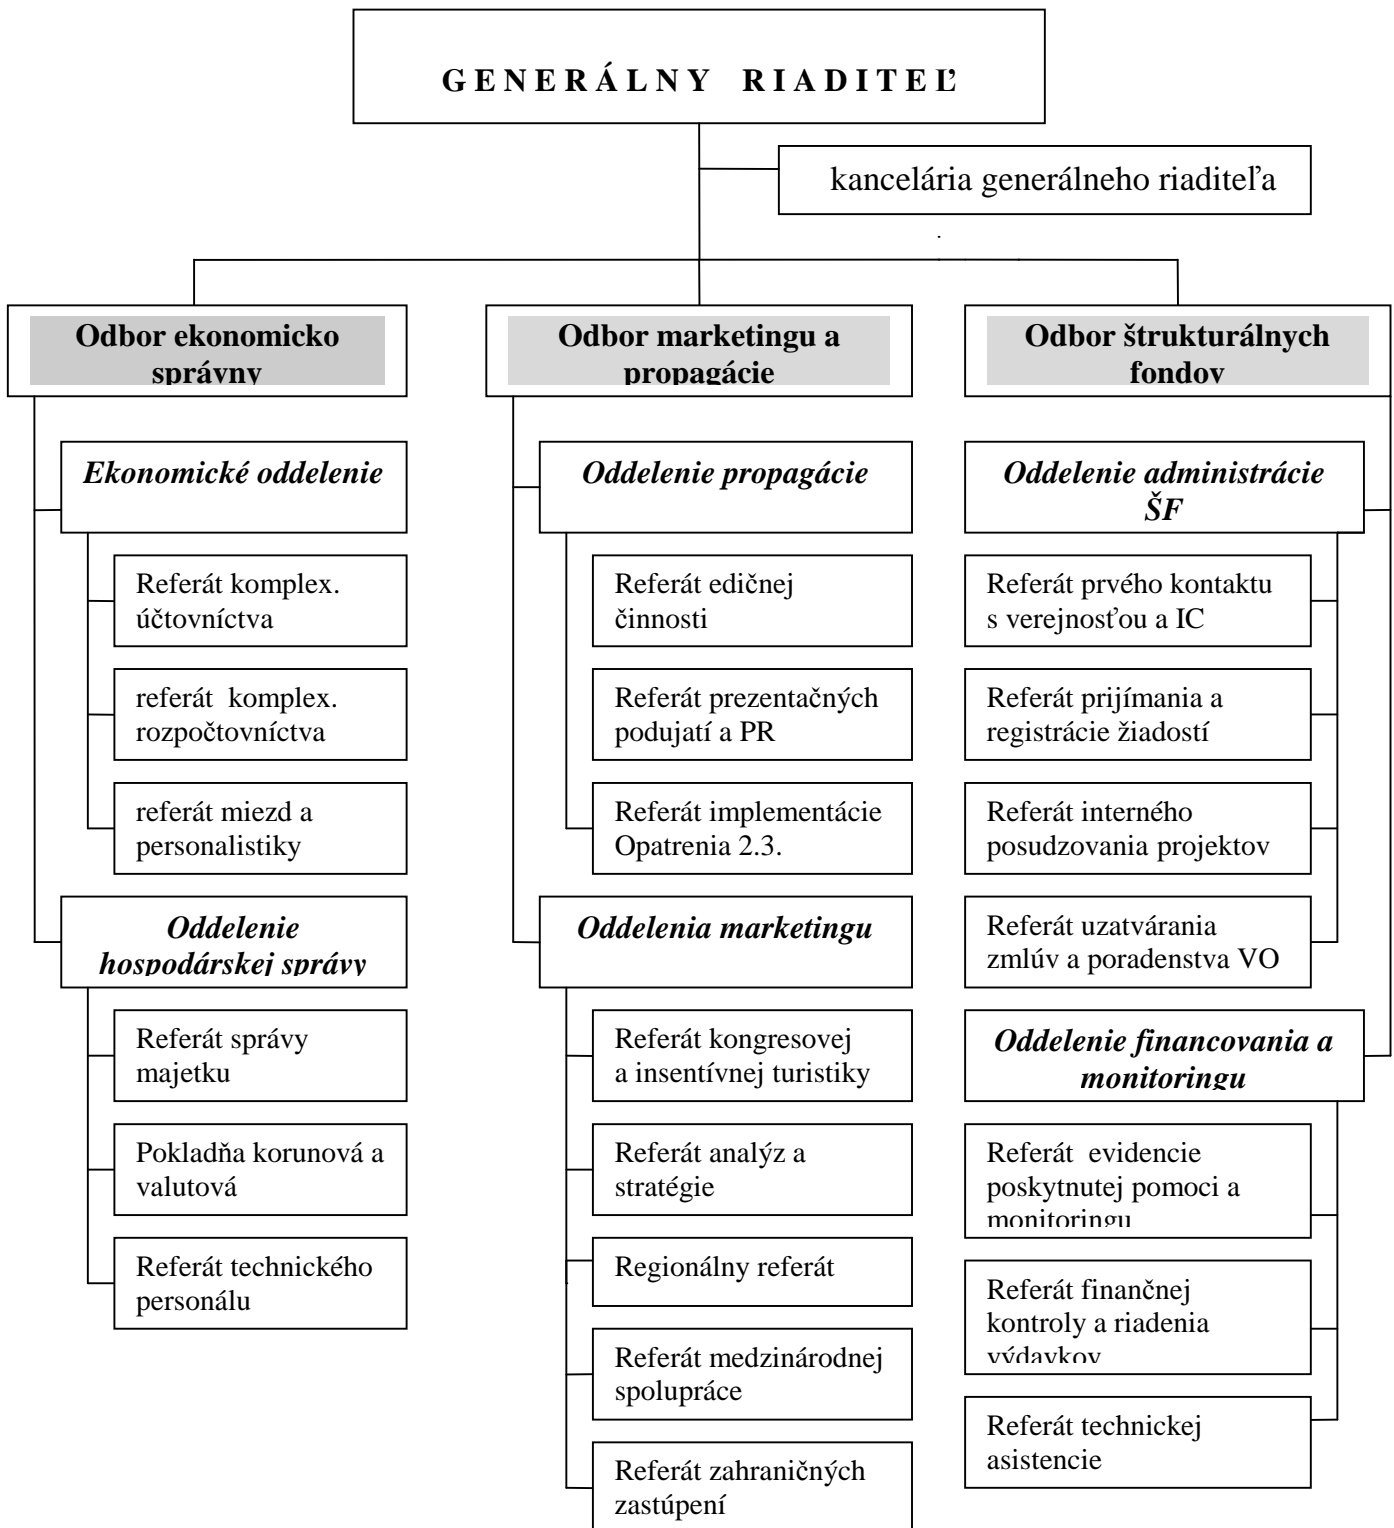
GENERÁLNY RIADITEĽ

kancelária generálneho riaditeľa

Odbor ekonomicko správny

Ekonomické oddelenie

Referát komplex. účtovníctva

referát komplex. rozpočtovníctva

referát miezd a personalistiky

Oddelenie hospodárskej správy

Referát správy majetku

Pokladňa korunová a valutová

Referát technického personálu

Odbor marketingu a propagácie

Oddelenie propagácie

Referát edičnej činnosti

Referát prezentačných podujatí a PR

Referát implementácie Opatrenia 2.3.

Oddelenia marketingu

Referát kongresovej a insentívnej turistiky

Referát analýz a stratégie

Regionálny referát

Referát medzinárodnej spolupráce

Referát zahraničných zastúpení

Odbor štrukturálnych fondov

Oddelenie administrácie ŠF

Referát prvého kontaktu s verejnosťou a IC

Referát prijímania a registrácie žiadostí

Referát interného posudzovania projektov

Referát uzatvárania zmlúv a poradenstva VO

Oddelenie financovania a monitoringu

Referát evidencie poskytnutej pomoci a monitoringu

Referát finančnej kontroly a riadenia výdavkov

Referát technickej asistencie